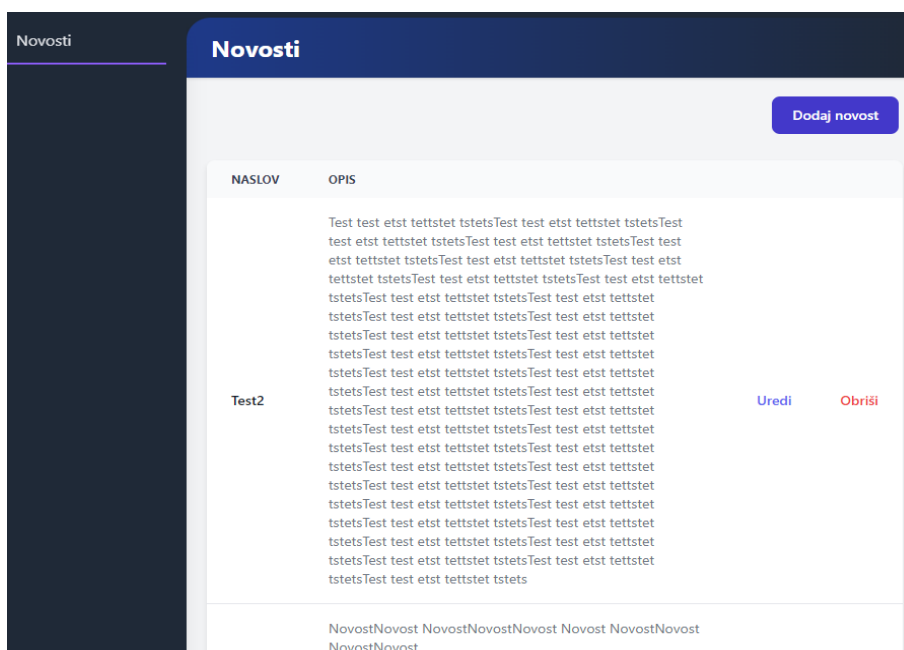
Novosti

Novosti

Dodaj novost

| NASLOV | OPIS | | |
|---|---|---|---|
| Test2 | Test test etst tettstet tstetsTest test etst tettstet tstetsTest test etst tettstet tstetsTest test etst tettstet tstetsTest test etst tettstet tstetsTest test etst tettstet tstetsTest test etst tettstet tstetsTest test etst tettstet tstetsTest test etst tettstet tstetsTest test etst tettstet tstetsTest test etst tettstet tstetsTest test etst tettstet tstetsTest test etst tettstet tstetsTest test etst tettstet tstetsTest test etst tettstet tstetsTest test etst tettstet tstetsTest test etst tettstet tstetsTest test etst tettstet tstetsTest test etst tettstet tstetsTest test etst tettstet tstetsTest test etst tettstet tstetsTest test etst tettstet tstetsTest test etst tettstet tstetsTest test etst tettstet tstetsTest test etst tettstet tstetsTest test etst tettstet tstetsTest test etst tettstet tstetsTest test etst tettstet tstetsTest test etst tettstet tstetsTest test etst tettstet tstetsTest test etst tettstet tstetsTest test etst tettstet tstetsTest test etst tettstet tstetsTest test etst tettstet tstetsTest test etst tettstet tstetsTest test etst tettstet tstetsTest test etst tettstet tstetsTest test etst tettstet tstetsTest test etst tettstet tstetsTest test etst tettstet tstetsTest test etst tettstet tstets | Uredi | Obriši |
| | NovostNovost NovostNovostNovost Novost NovostNovost NovostNovost | | |